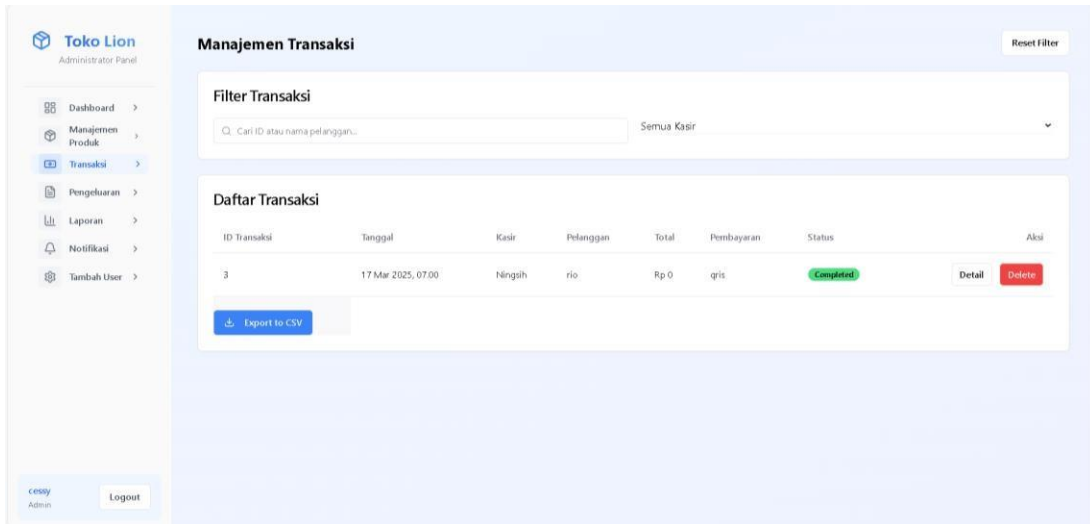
Toko Lion
Administrator Panel

Dashboard >
Manajemen Produk >
Transaksi >
Pengeluaran >
Laporan >
Notifikasi >
Tambah User >

cessy
Admin
Logout

Manajemen Transaksi

Reset Filter

Filter Transaksi

Cari ID atau nama pelanggan...

Semua Kasir

Daftar Transaksi

| ID Transaksi | Tanggal | Kasir | Pelanggan | Total | Pembayaran | Status | Aksi |
|---|---|---|---|---|---|---|---|
| 3 | 17 Mar 2025, 07.00 | Ningsih | rio | Rp 0 | qris | Completed | Detail Delete |

Export to CSV